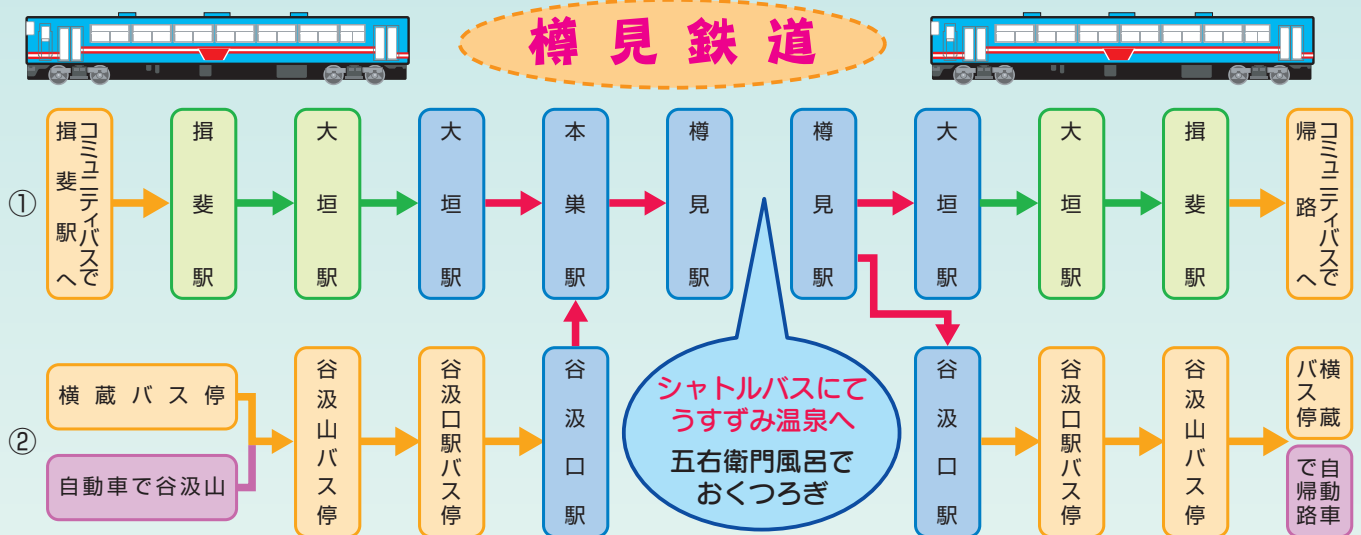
樽見鉄道

①

コミュニティバスで揖斐駅へ
揖斐駅
大垣駅
大垣駅
本巣駅
樽見駅
樽見駅
大垣駅
大垣駅
揖斐駅
コミュニティバスで帰路へ

②

横蔵バス停
自動車で谷汲山
谷汲山バス停
谷汲口駅バス停
谷汲口駅
シャトルバスにてうすずみ温泉へ
五右衛門風呂でおくつろぎ
谷汲口駅
谷汲口駅バス停
谷汲山バス停
横蔵バス停
自動車で帰路